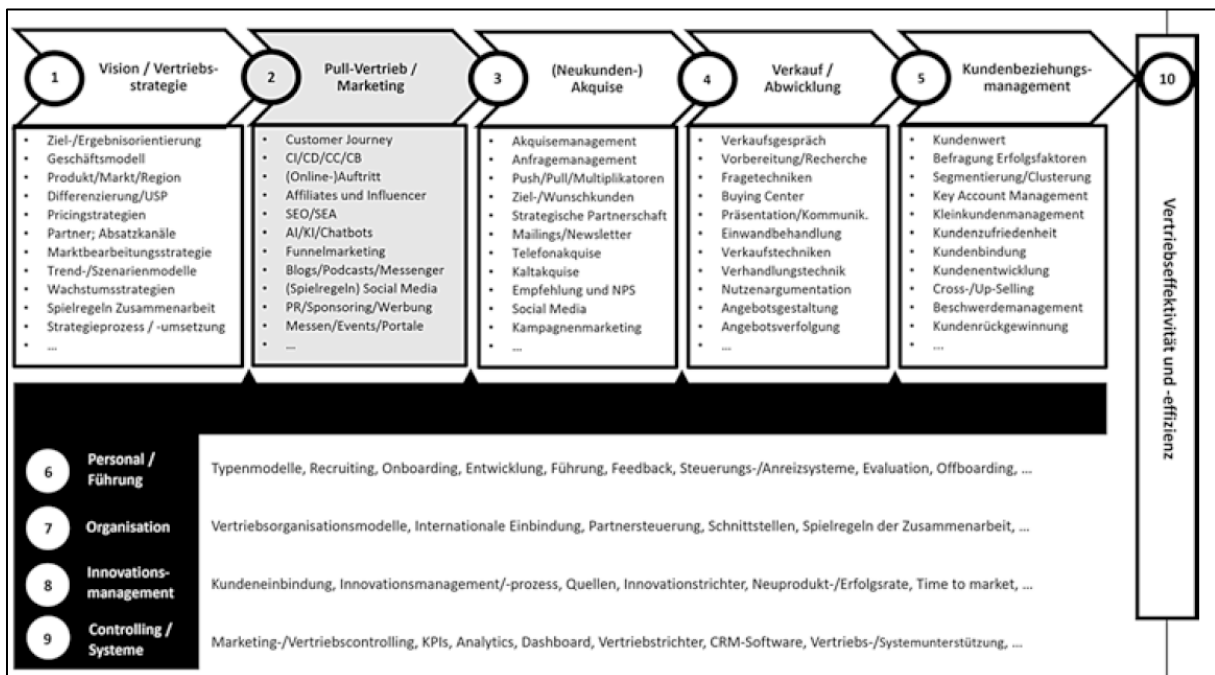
1 Vision / Vertriebsstrategie

2 Pull-Vertrieb / Marketing

3 (Neukunden-) Akquise

4 Verkauf / Abwicklung

5 Kundenbeziehungsmanagement

10

- Ziel-/Ergebnisorientierung
- Geschäftsmodell
- Produkt/Markt/Region
- Differenzierung/USP
- Pricingstrategien
- Partner; Absatzkanäle
- Marktbearbeitungsstrategie
- Trend-/Szenarienmodelle
- Wachstumsstrategien
- Spielregeln Zusammenarbeit
- Strategieprozess / -umsetzung
- ...

- Customer Journey
- CI/CD/CC/CB
- (Online-)Auftritt
- Affiliates und Influencer
- SEO/SEA
- AI/KI/Chatbots
- Funnelmarketing
- Blogs/Podcasts/Messenger
- (Spielregeln) Social Media
- PR/Sponsoring/Werbung
- Messen/Events/Portale
- ...

- Akquisemanagement
- Anfragemanagement
- Push/Pull/Multiplikatoren
- Ziel-/Wunschkunden
- Strategische Partnerschaft
- Mailings/Newsletter
- Telefonakquise
- Kaltakquise
- Empfehlung und NPS
- Social Media
- Kampagnenmarketing
- ...

- Verkaufsgespräch
- Vorbereitung/Recherche
- Fragetechniken
- Buying Center
- Präsentation/Kommunik.
- Einwandbehandlung
- Verkaufstechniken
- Verhandlungstechnik
- Nutzenargumentation
- Angebotsgestaltung
- Angebotsverfolgung
- ...

- Kundenwert
- Befragung Erfolgsfaktoren
- Segmentierung/Clusterung
- Key Account Management
- Kleinkundenmanagement
- Kundenzufriedenheit
- Kundenbindung
- Kundenentwicklung
- Cross-/Up-Selling
- Beschwerdemanagement
- Kundenrückgewinnung
- ...

Vertriebseffektivität und -effizienz

6 Personal / Führung
Typenmodelle, Recruiting, Onboarding, Entwicklung, Führung, Feedback, Steuerungs-/Anreizsysteme, Evaluation, Offboarding, ...

7 Organisation
Vertriebsorganisationsmodelle, Internationale Einbindung, Partnersteuerung, Schnittstellen, Spielregeln der Zusammenarbeit, ...

8 Innovationsmanagement
Kundeneinbindung, Innovationsmanagement/-prozess, Quellen, Innovationstrichter, Neuprodukt-/Erfolgsrate, Time to market, ...

9 Controlling / Systeme
Marketing-/Vertriebscontrolling, KPIs, Analytics, Dashboard, Vertriebstrichter, CRM-Software, Vertriebs-/Systemunterstützung, ...